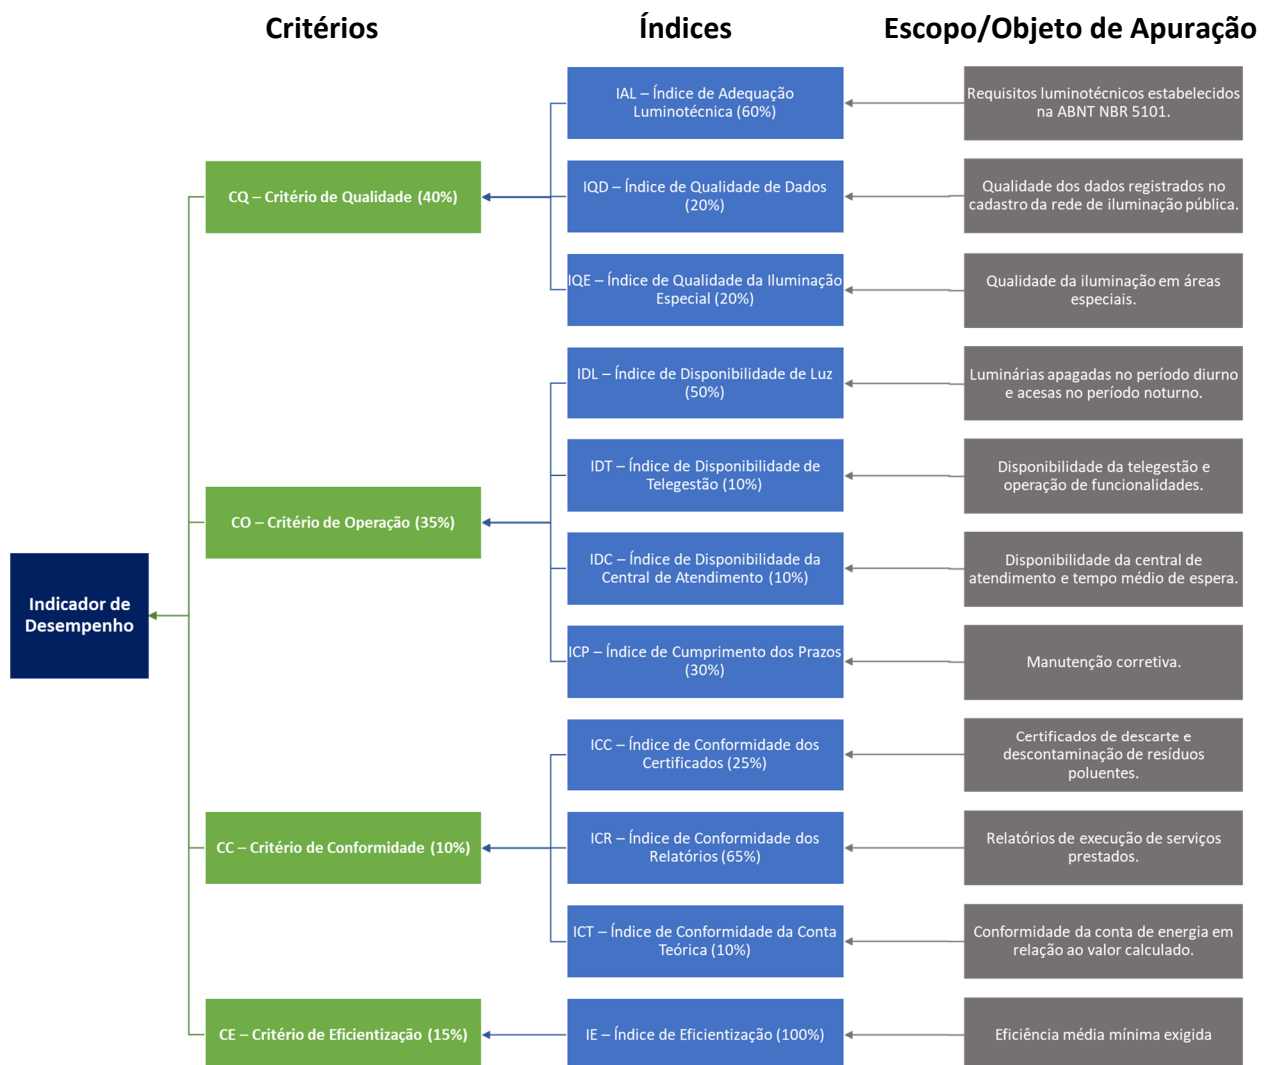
Critérios

Índices

Escopo/Objeto de Apuração

Indicador de Desempenho

CQ – Critério de Qualidade (40%)

IAL – Índice de Adequação Luminotécnica (60%)

Requisitos luminotécnicos estabelecidos na ABNT NBR 5101.

IQD – Índice de Qualidade de Dados (20%)

Qualidade dos dados registrados no cadastro da rede de iluminação pública.

IQE – Índice de Qualidade da Iluminação Especial (20%)

Qualidade da iluminação em áreas especiais.

CO – Critério de Operação (35%)

IDL – Índice de Disponibilidade de Luz (50%)

Luminárias apagadas no período diurno e acesas no período noturno.

IDT – Índice de Disponibilidade de Telegestão (10%)

Disponibilidade da telegestão e operação de funcionalidades.

IDC – Índice de Disponibilidade da Central de Atendimento (10%)

Disponibilidade da central de atendimento e tempo médio de espera.

ICP – Índice de Cumprimento dos Prazos (30%)

Manutenção corretiva.

CC – Critério de Conformidade (10%)

ICC – Índice de Conformidade dos Certificados (25%)

Certificados de descarte e descontaminação de resíduos poluentes.

ICR – Índice de Conformidade dos Relatórios (65%)

Relatórios de execução de serviços prestados.

ICT – Índice de Conformidade da Conta Teórica (10%)

Conformidade da conta de energia em relação ao valor calculado.

CE – Critério de Eficientização (15%)

IE – Índice de Eficientização (100%)

Eficiência média mínima exigida